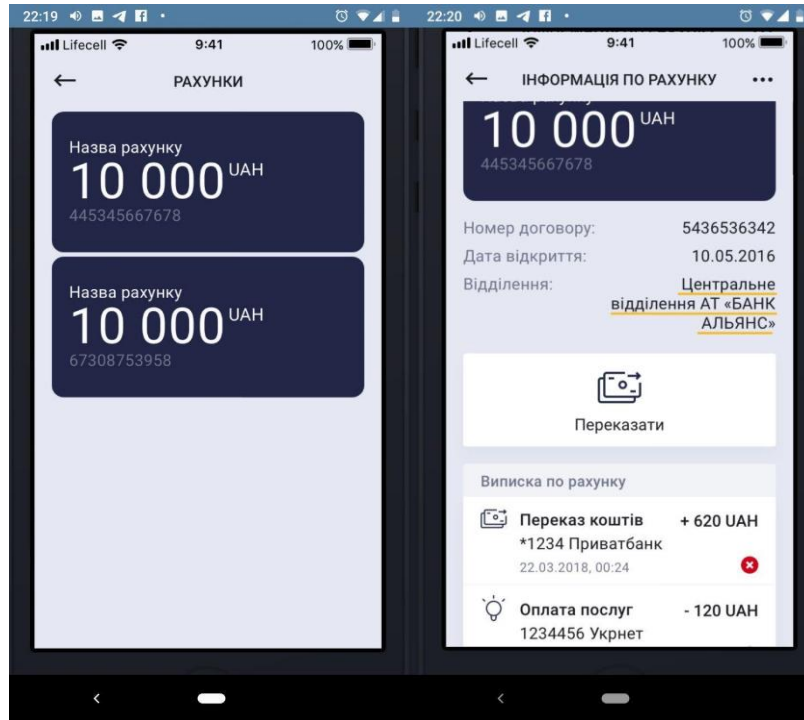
22:19

Lifecell 9:41 100%

←

РАХУНКИ

Назва рахунку
10 000 UAH
445345667678

Назва рахунку
10 000 UAH
67308753958

22:20

Lifecell 9:41 100%

←

ІНФОРМАЦІЯ ПО РАХУНКУ

•••

10 000 UAH
445345667678

Номер договору: 5436536342
Дата відкриття: 10.05.2016
Відділення: Центральне відділення АТ «БАНК АЛЬЯНС»

Переказати

Виписка по рахунку

Переказ коштів + 620 UAH
*1234 Приватбанк
22.03.2018, 00:24

Оплата послуг - 120 UAH
1234456 Укрнет